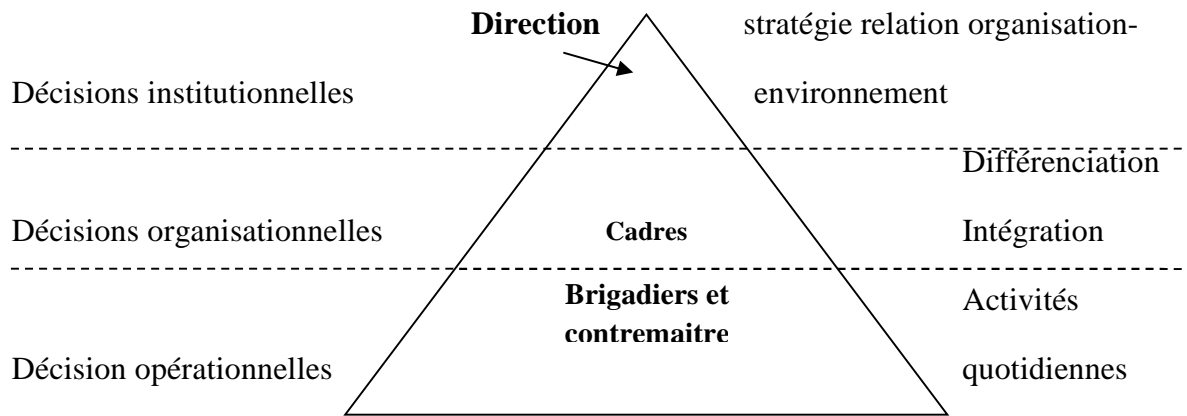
Direction

stratégie relation organisation-

Décisions institutionnelles

environnement

Différenciation

Décisions organisationnelles

Cadres

Intégration

Brigadiers et contremaitre

Activités

Décision opérationnelles

quotidiennes